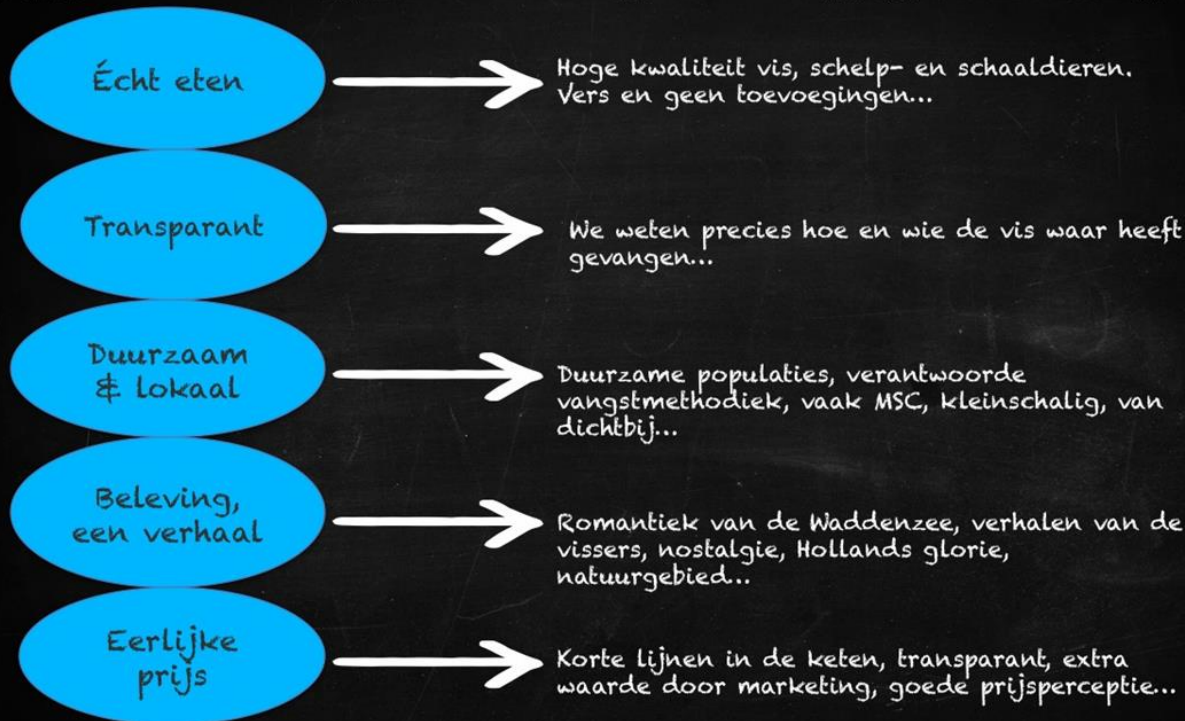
Écht eten

Hoge kwaliteit vis, schelp- en schaaldieren. Vers en geen toevoegingen...

Transparant

We weten precies hoe en wie de vis waar heeft gevangen...

Duurzaam & lokaal

Duurzame populaties, verantwoorde vangstmethodiek, vaak MSC, kleinschalig, van dichtbij...

Beleving, een verhaal

Romantiek van de Waddenzee, verhalen van de vissers, nostalgie, Hollands glorie, natuurgebied..

Eerlijke prijs

Korte lijnen in de keten, transparant, extra waarde door marketing, goede prijsperceptie...